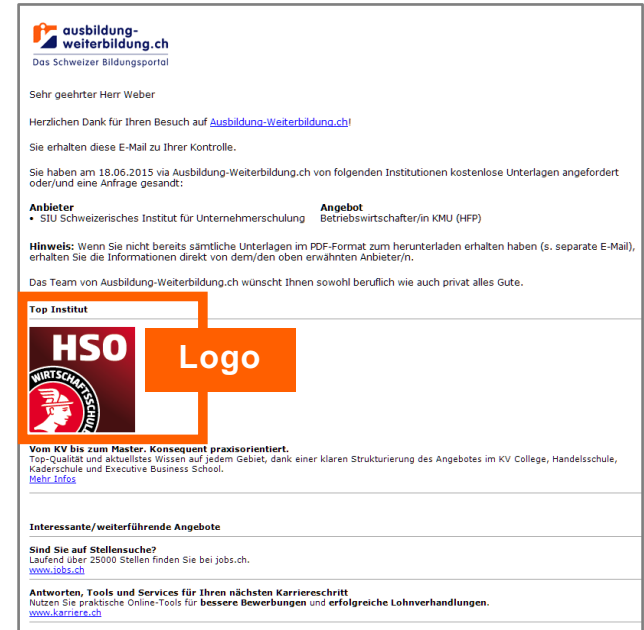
ausbildung-
weiterbildung.ch
Das Schweizer Bildungsportal

Sehr geehrter Herr Weber

Herzlichen Dank für Ihren Besuch auf Ausbildung-Weiterbildung.ch!

Sie erhalten diese E-Mail zu Ihrer Kontrolle.

Sie haben am 18.06.2015 via Ausbildung-Weiterbildung.ch von folgenden Institutionen kostenlose Unterlagen angefordert oder/und eine Anfrage gesandt:

| Anbieter | Angebot |
|---|---|
| • SIU Schweizerisches Institut für Unternehmerschulung | Betriebswirtschafter/in KMU (HFP) |

**Hinweis:** Wenn Sie nicht bereits sämtliche Unterlagen im PDF-Format zum herunterladen erhalten haben (s. separate E-Mail), erhalten Sie die Informationen direkt von dem/den oben erwähnten Anbieter/n.

Das Team von Ausbildung-Weiterbildung.ch wünscht Ihnen sowohl beruflich wie auch privat alles Gute.

Top Institut

HSO
WIRTSCHAFTSSCHULE

Logo

Vom KV bis zum Master. Konsequent praxisorientiert.
Top-Qualität und aktuellstes Wissen auf jedem Gebiet, dank einer klaren Strukturierung des Angebotes im KV College, Handelsschule, Kaderschule und Executive Business School.
Mehr Infos

Interessante/weiterführende Angebote

Sind Sie auf Stellensuche?
Laufend über 25000 Stellen finden Sie bei jobs.ch.
www.jobs.ch

Antworten, Tools und Services für Ihren nächsten Karriereschritt
Nutzen Sie praktische Online-Tools für bessere Bewerbungen und erfolgreiche Lohnverhandlungen.
www.karriere.ch